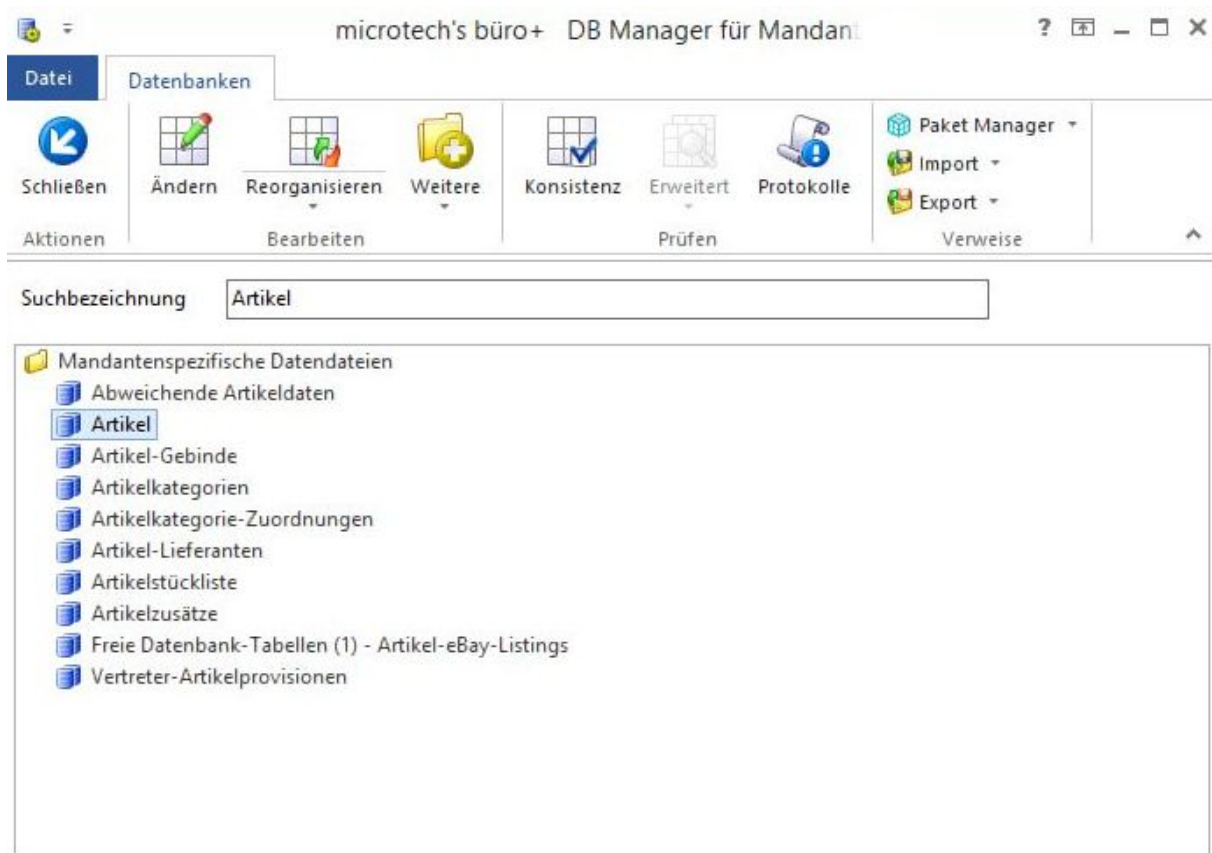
microtech's büro+ DB Manager für Mandant

? 

Datei

Datenbanken

Schließen

Aktionen

Ändern

Reorganisieren

Weitere

Bearbeiten

Konsistenz

Erweitert

Protokolle

Prüfen

Paket Manager

Import

Export

Verweise

Suchbezeichnung Artikel

Mandantenspezifische Datendateien
Abweichende Artikeldaten
Artikel
Artikel-Gebinde
Artikelkategorien
Artikelkategorie-Zuordnungen
Artikel-Lieferanten
Artikelstückliste
Artikelzusätze
Freie Datenbank-Tabellen (1) - Artikel-eBay-Listings
Vertreter-Artikelprovisionen